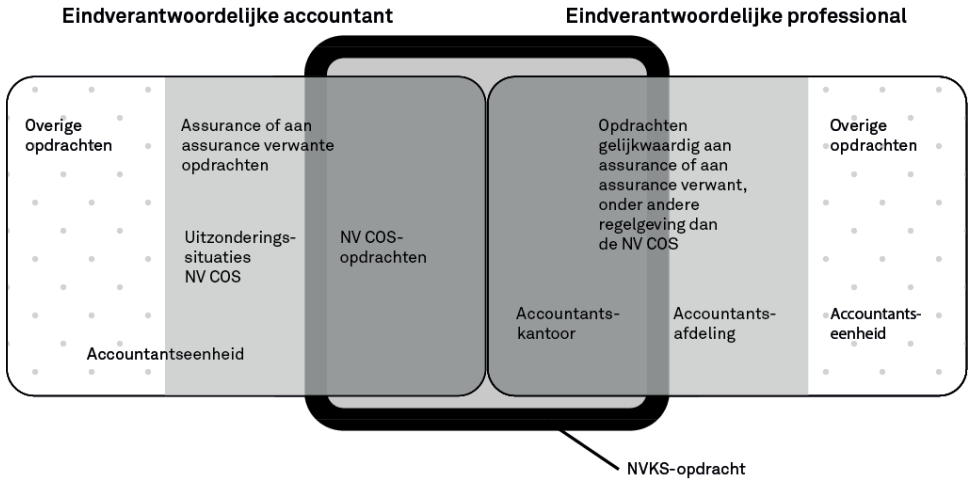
Eindverantwoordelijke accountant

Eindverantwoordelijke professional

Overige opdrachten

Assurance of aan assurance verwante opdrachten

Uitzonderingssituaties NV COS

NV COS-opdrachten

Accountantseenheid

Opdrachten gelijkwaardig aan assurance of aan assurance verwant, onder andere regelgeving dan de NV COS

Accountantskantoor

Accountantsafdeling

Overige opdrachten

Accountantseenheid

NVKS-opdracht